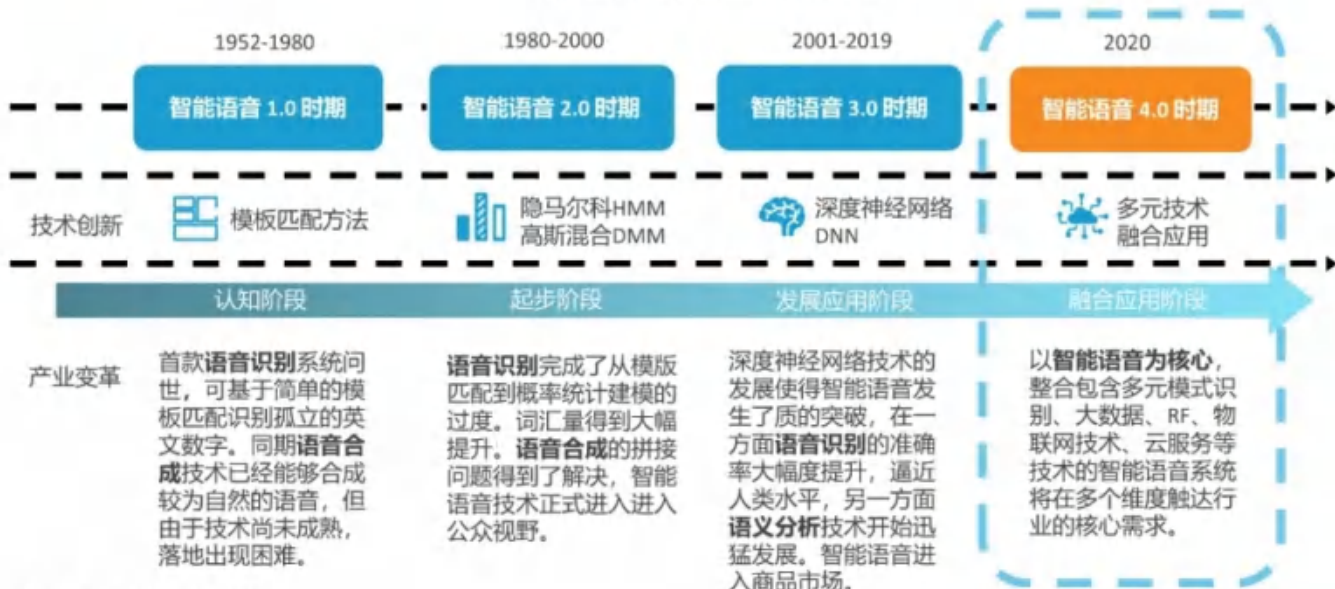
1952-1980

智能语音 1.0 时期

1980-2000

智能语音 2.0 时期

2001-2019

智能语音 3.0 时期

2020

智能语音 4.0 时期

技术创新

模板匹配方法

隐马尔科HMM
高斯混合DMM

深度神经网络
DNN

多元技术
融合应用

认知阶段

起步阶段

发展应用阶段

融合应用阶段

产业变革

首款语音识别系统问世，可基于简单的模板匹配识别孤立的英文数字。同期语音合成技术已经能够合成较为自然的语音，但由于技术尚未成熟，落地出现困难。

语音识别完成了从模版匹配到概率统计建模的过度。词汇量得到大幅提升。语音合成的拼接问题得到了解决，智能语音技术正式进入进入公众视野。

深度神经网络技术的发展使得智能语音发生了质的突破，在一方面语音识别的准确率大幅度提升，逼近人类水平，另一方面语义分析技术开始迅猛发展。智能语音进入商品市场。

以智能语音为核心，整合包含多元模式识别、大数据、RF、物联网技术、云服务等技术的智能语音系统将在多个维度触达行业的核心需求。